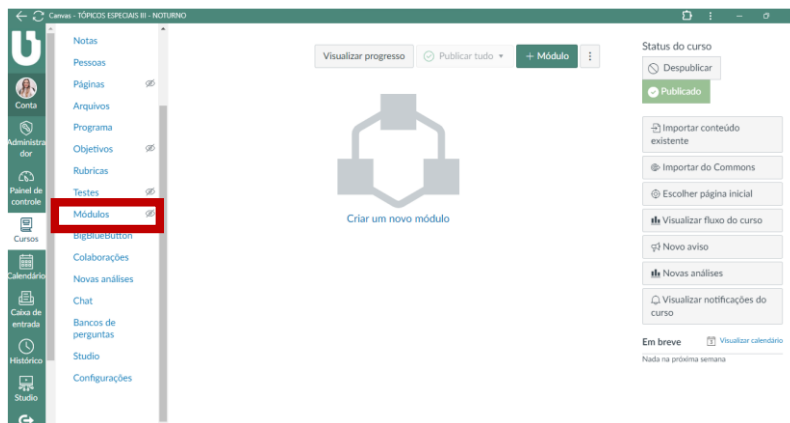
Canvas - TÓPICOS ESPECIAIS III - NOTURNO

Conta
Administrador
Painel de controle
Cursos
Calendário
Caixa de entrada
Histórico
Studio

Notas
Pessoas
Páginas
Arquivos
Programa
Objetivos
Rubricas
Testes
Módulos
BigBlueButton
Colaborações
Novas análises
Chat
Bancos de perguntas
Studio
Configurações

Visualizar progresso
Publicar tudo
+ Módulo

Criar um novo módulo

Status do curso
Despublicar
Publicado
Importar conteúdo existente
Importar do Commons
Escolher página inicial
Visualizar fluxo do curso
Novo aviso
Novas análises
Visualizar notificações do curso

Em breve
Visualizar calendário
Nada na próxima semana